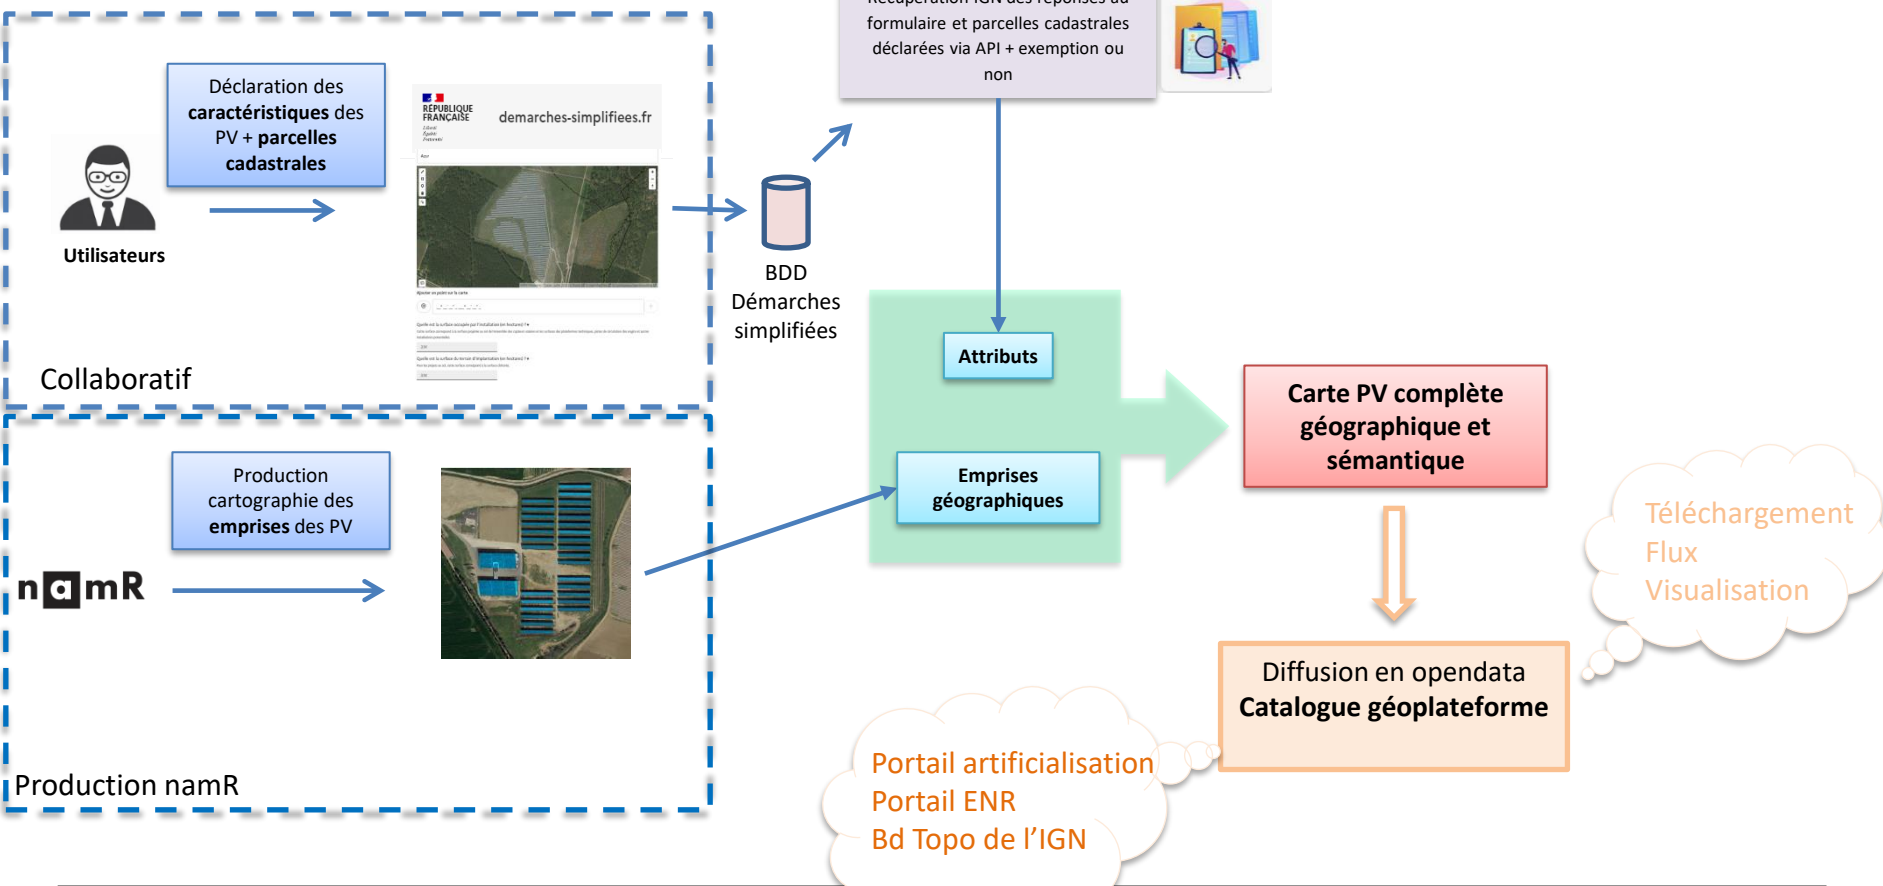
Déclaration des **caractéristiques** des PV + **parcelles cadastrales**

Utilisateurs

RÉPUBLIQUE FRANÇAISE

demarches-simplifiees.fr

Collaboratif

BDD Démarches simplifiées

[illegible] formulaire et parcelles cadastrales déclarées via API + exemption ou non

Attributs

Emprises géographiques

Carte PV complète géographique et sémantique

Production cartographie des **emprises** des PV

namR

Production namR

Téléchargement
Flux
Visualisation

Diffusion en opendata
Catalogue géoplateforme

Portail artificialisation
Portail ENR
Bd Topo de l'IGN